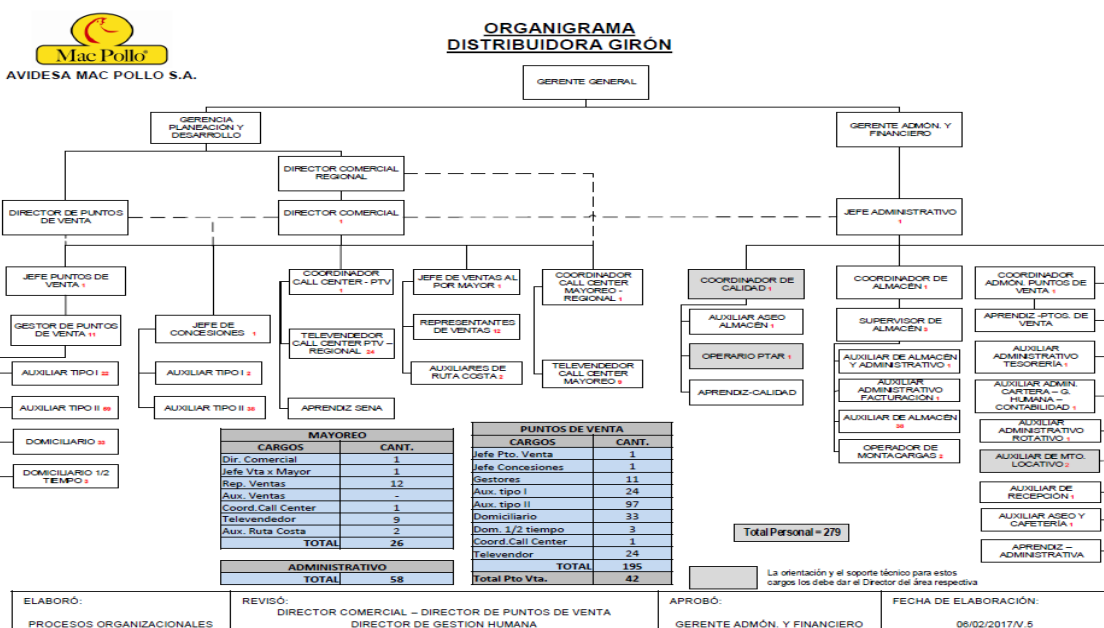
Mac Pollo
AVIDESA MAC POLLO S.A.

ORGANIGRAMA
DISTRIBUIDORA GIRÓN

GERENTE GENERAL

GERENCIA PLANEACIÓN Y DESARROLLO

GERENTE ADMÓN. Y FINANCIERO

DIRECTOR COMERCIAL REGIONAL

DIRECTOR DE PUNTOS DE VENTA

DIRECTOR COMERCIAL 1

JEFE ADMINISTRATIVO 1

JEFE PUNTOS DE VENTA 1

GESTOR DE PUNTOS DE VENTA 11

AUXILIAR TIPO I 22

AUXILIAR TIPO II 69

DOMICILIARIO 33

DOMICILIARIO 1/2 TIEMPO 3

JEFE DE CONCESIONES 1

AUXILIAR TIPO I 2

AUXILIAR TIPO II 28

COORDINADOR CALL CENTER - PTV 1

TELEVENDEDOR CALL CENTER PTV – REGIONAL 24

APRENDIZ SENA

JEFE DE VENTAS AL POR MAYOR 1

REPRESENTANTES DE VENTAS 12

AUXILIARES DE RUTA COSTA 2

COORDINADOR CALL CENTER MAYOREO - REGIONAL 1

TELEVENDEDOR CALL CENTER MAYOREO 9

COORDINADOR DE CALIDAD 1

AUXILIAR ASEO ALMACÉN 1

OPERARIO PTAR 1

APRENDIZ-CALIDAD

COORDINADOR DE ALMACÉN 1

SUPERVISOR DE ALMACÉN 3

AUXILIAR DE ALMACÉN Y ADMINISTRATIVO 1

AUXILIAR ADMINISTRATIVO FACTURACIÓN 1

AUXILIAR DE ALMACÉN 36

OPERADOR DE MONTACARGAS 2

COORDINADOR ADMON. PUNTOS DE VENTA 1

APRENDIZ -PTOS. DE VENTA

AUXILIAR ADMINISTRATIVO TESORERÍA 1

AUXILIAR ADMIN. CARTERA – G. HUMANA – CONTABILIDAD 1

AUXILIAR ADMINISTRATIVO ROTATIVO 1

AUXILIAR DE MTO. LOCATIVO 2

AUXILIAR DE RECEPCIÓN 1

AUXILIAR ASEO Y CAFETERÍA 1

APRENDIZ – ADMINISTRATIVA

| MAYOREO | |
|---|---|
| CARGOS | CANT. |
| Dir. Comercial | 1 |
| Jefe Vta x Mayor | 1 |
| Rep. Ventas | 12 |
| Aux. Ventas | - |
| Coord.Call Center | 1 |
| Televendedor | 9 |
| Aux. Ruta Costa | 2 |
| TOTAL | 26 |

| ADMINISTRATIVO | |
|---|---|
| TOTAL | 58 |

| PUNTOS DE VENTA | |
|---|---|
| CARGOS | CANT. |
| Jefe Pto. Venta | 1 |
| Jefe Concesiones | 1 |
| Gestores | 11 |
| Aux. tipo I | 24 |
| Aux. tipo II | 97 |
| Domiciliario | 33 |
| Dom. 1/2 tiempo | 3 |
| Coord.Call Center | 1 |
| Televendor | 24 |
| TOTAL | 195 |
| Total Pto Vta. | 42 |

Total Personal = 279

La orientación y el soporte técnico para estos cargos los debe dar el Director del área respectiva

| ELABORÓ: | REVISÓ: | APROBÓ: | FECHA DE ELABORACIÓN: |
|---|---|---|---|
| PROCESOS ORGANIZACIONALES | DIRECTOR COMERCIAL – DIRECTOR DE PUNTOS DE VENTA DIRECTOR DE GESTION HUMANA | GERENTE ADMÓN. Y FINANCIERO | 06/02/2017/V.5 |